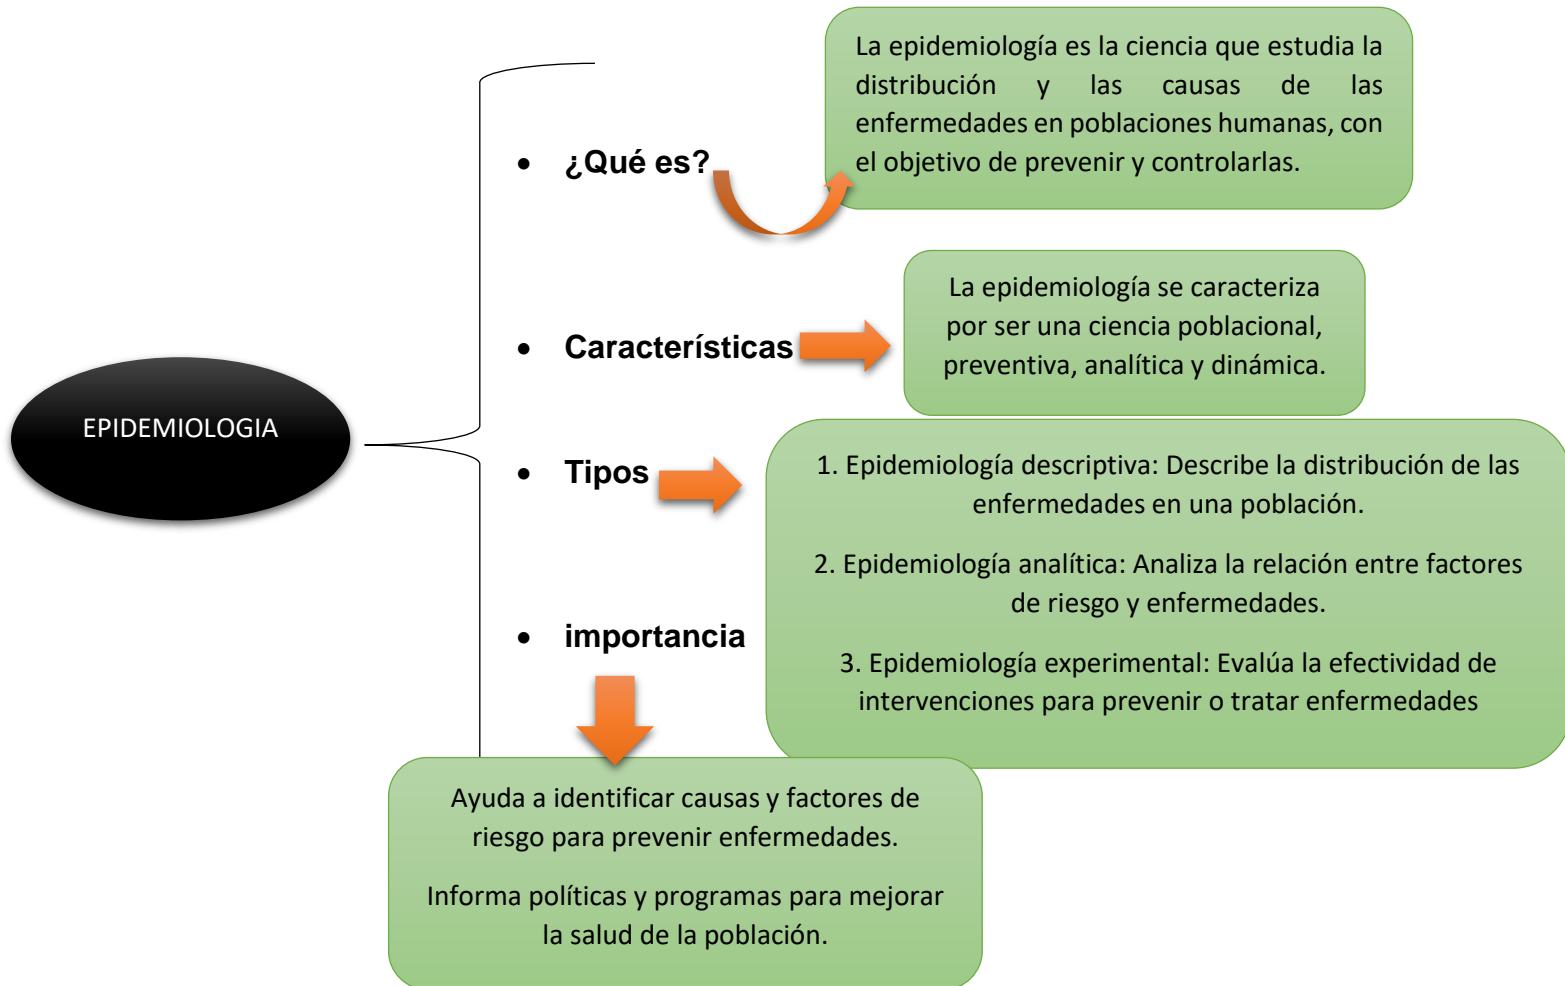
EPIDEMIOLOGIA

¿Qué es?

La epidemiología es la ciencia que estudia la distribución y las causas de las enfermedades en poblaciones humanas, con el objetivo de prevenir y controlarlas.

Características

La epidemiología se caracteriza por ser una ciencia poblacional, preventiva, analítica y dinámica.

Tipos

1. Epidemiología descriptiva: Describe la distribución de las enfermedades en una población.

2. Epidemiología analítica: Analiza la relación entre factores de riesgo y enfermedades.

3. Epidemiología experimental: Evalúa la efectividad de intervenciones para prevenir o tratar enfermedades

importancia

Ayuda a identificar causas y factores de riesgo para prevenir enfermedades.

Informa políticas y programas para mejorar la salud de la población.